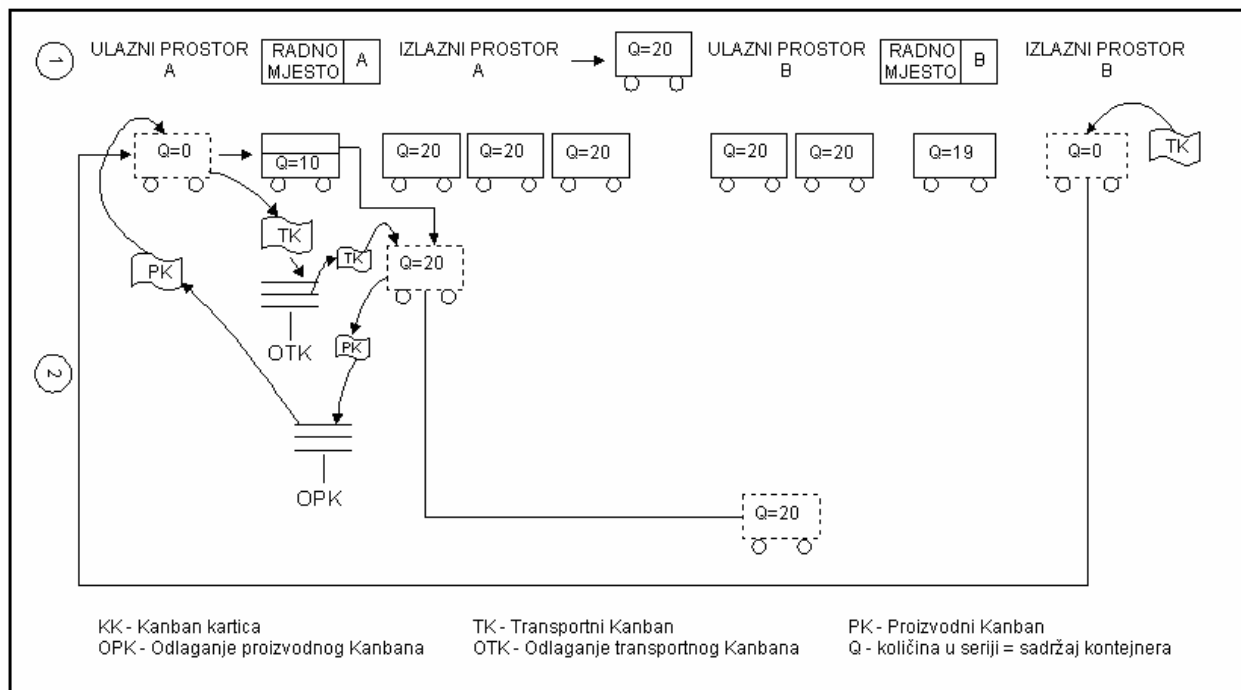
1 ULAZNI PROSTOR A RADNO MJESTO A IZLAZNI PROSTOR A Q=20 ULAZNI PROSTOR B RADNO MJESTO B IZLAZNI PROSTOR B

Q=0 Q=10 Q=20 Q=20 Q=20 Q=20 Q=20 Q=19 Q=0 TK

TK TK Q=20

PK PK

OTK

2

OPK

Q=20

KK - Kanban kartica
OPK - Odlaganje proizvodnog Kanbana

TK - Transportni Kanban
OTK - Odlaganje transportnog Kanbana

PK - Proizvodni Kanban
Q - količina u seriji = sadržaj kontejnera